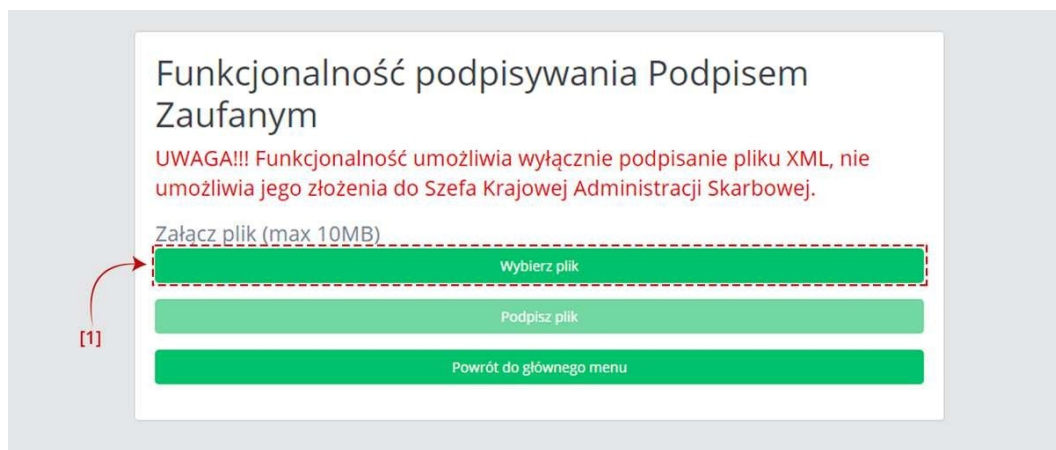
Funkcjonalność podpisywania Podpisem Zaufanym

UWAGA!!! Funkcjonalność umożliwia wyłącznie podpisanie pliku XML, nie umożliwia jego złożenia do Szefa Krajowej Administracji Skarbowej.

Załącz plik (max 10MB)

Wybierz plik

[1]

Podpisz plik

Powrót do głównego menu